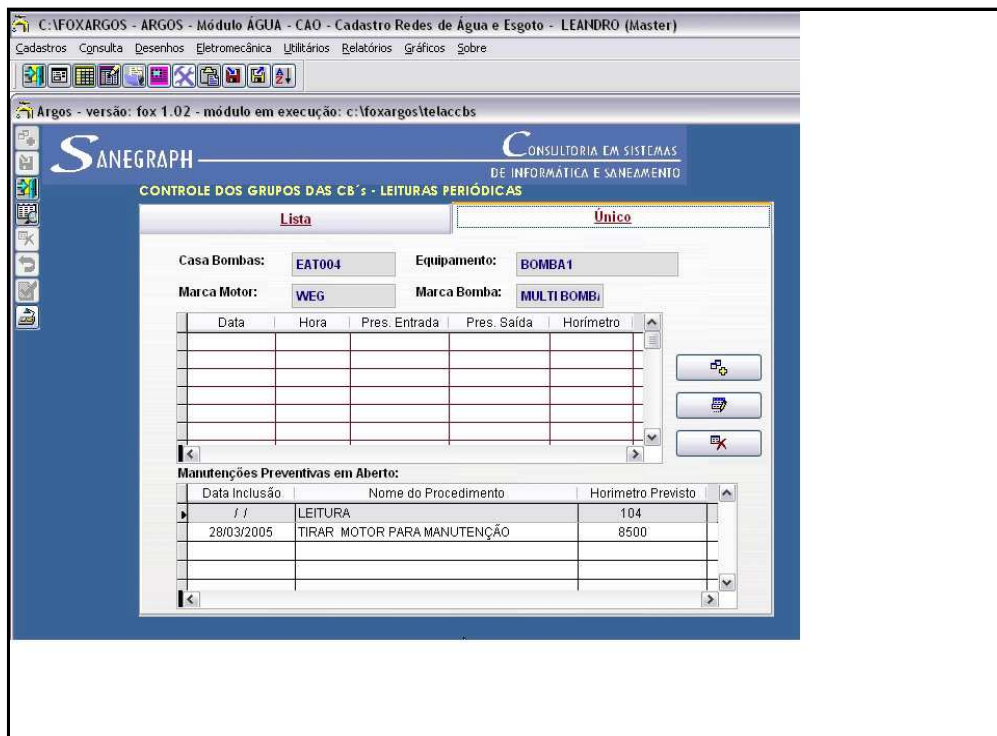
C:\FOXARGOS - ARGOS - Módulo ÁGUA - CAO - Cadastro Redes de Água e Esgoto - LEANDRO (Master)

Cadastros Consulta Desenhos Eletromecânica Utilitários Relatórios Gráficos Sobre

Argos - versão: fox 1.02 - módulo em execução: c:\foxargos\telaccbs

SANEGRAPH

CONSULTORIA EM SISTEMAS DE INFORMÁTICA E SANEAMENTO

CONTROLE DOS GRUPOS DAS CB´s - LEITURAS PERIÓDICAS

Lista

Único

Casa Bombas: EAT004

Equipamento: BOMBA1

Marca Motor: WEG

Marca Bomba: MULTI BOMB/

| Data | Hora | Pres. Entrada | Pres. Saída | Horímetro |
|---|---|---|---|---|
| | | | | |

Manutenções Preventivas em Aberto:

| Data Inclusão | Nome do Procedimento | Horimetro Previsto |
|---|---|---|
| / / | LEITURA | 104 |
| 28/03/2005 | TIRAR MOTOR PARA MANUTENÇÃO | 8500 |